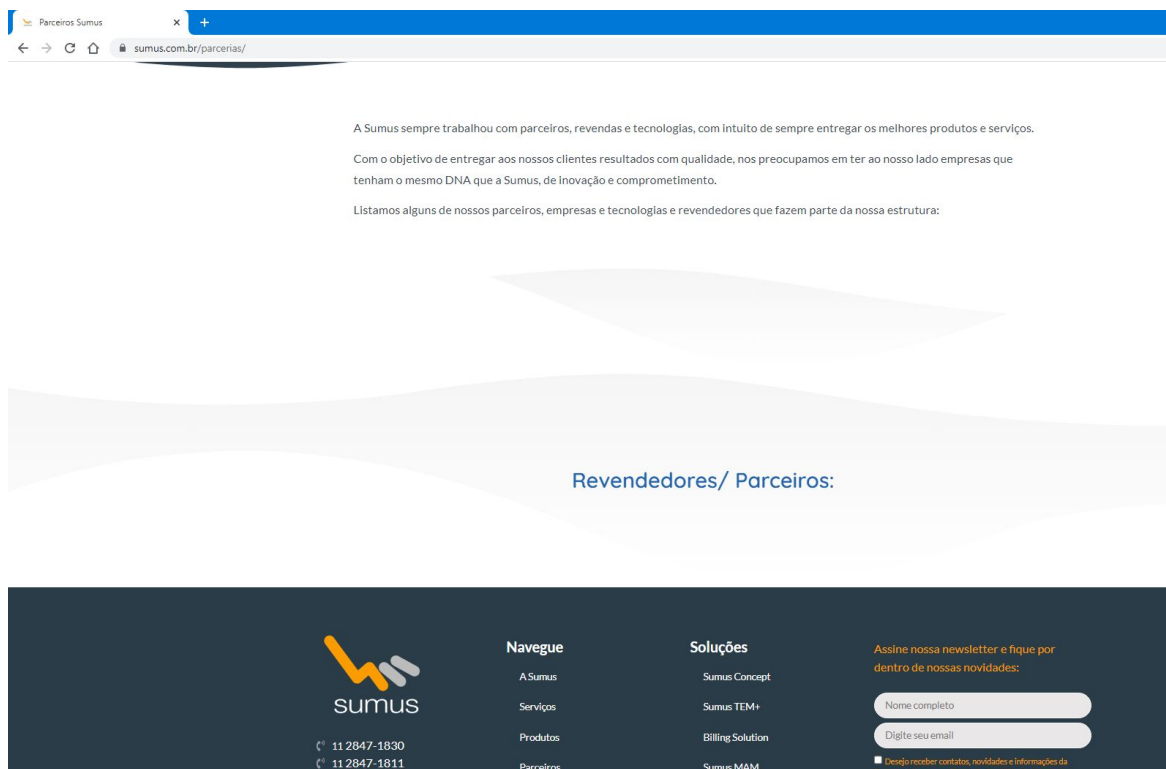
Parceiros Sumus
sumus.com.br/parcerias/

A Sumus sempre trabalhou com parceiros, revendas e tecnologias, com intuito de sempre entregar os melhores produtos e serviços.

Com o objetivo de entregar aos nossos clientes resultados com qualidade, nos preocupamos em ter ao nosso lado empresas que tenham o mesmo DNA que a Sumus, de inovação e comprometimento.

Listamos alguns de nossos parceiros, empresas e tecnologias e revendedores que fazem parte da nossa estrutura:

Revendedores/ Parceiros:

sumus

11 2847-1830
11 2847-1811

Navegue
A Sumus
Serviços
Produtos
Parceiros

Soluções
Sumus Concept
Sumus TEM+
Billing Solution
Sumus MAM

Assine nossa newsletter e fique por dentro de nossas novidades:
Nome completo
Digite seu email
Desejo receber contatos, novidades e informações da